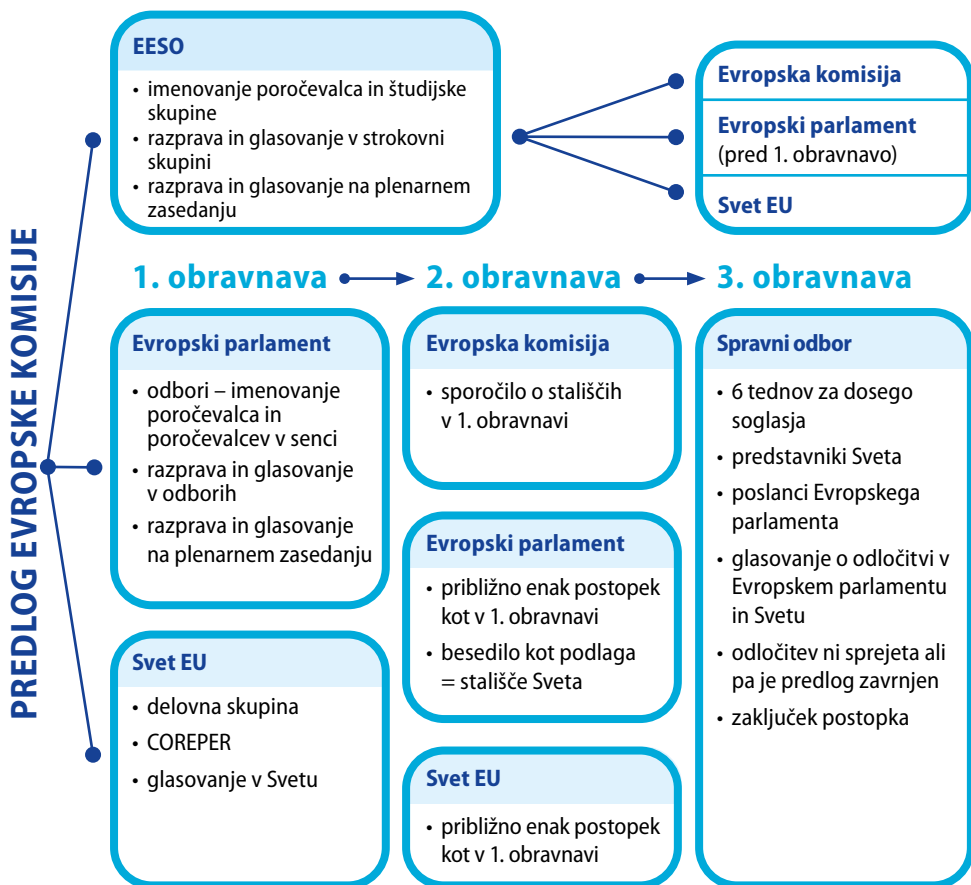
PREDLOG EVROPSKE KOMISIJE

EESO
• imenovanje poročevalca in študijske skupine
• razprava in glasovanje v strokovni skupini
• razprava in glasovanje na plenarnem zasedanju

Evropska komisija

Evropski parlament (pred 1. obravnavo)

Svet EU

1. obravnava

2. obravnava

3. obravnava

Evropski parlament
• odbori – imenovanje poročevalca in poročevalcev v senci
• razprava in glasovanje v odborih
• razprava in glasovanje na plenarnem zasedanju

Svet EU
• delovna skupina
• COREPER
• glasovanje v Svetu

Evropska komisija
• sporočilo o staliških v 1. obravnavi

Evropski parlament
• približno enak postopek kot v 1. obravnavi
• besedilo kot podlaga = stališče Sveta

Svet EU
• približno enak postopek kot v 1. obravnavi

Spravni odbor
• 6 tednov za dosego soglasja
• predstavniki Sveta
• poslanci Evropskega parlamenta
• glasovanje o odločitvi v Evropskem parlamentu in Svetu
• odločitev ni sprejeta ali pa je predlog zavrnjen
• zaključek postopka